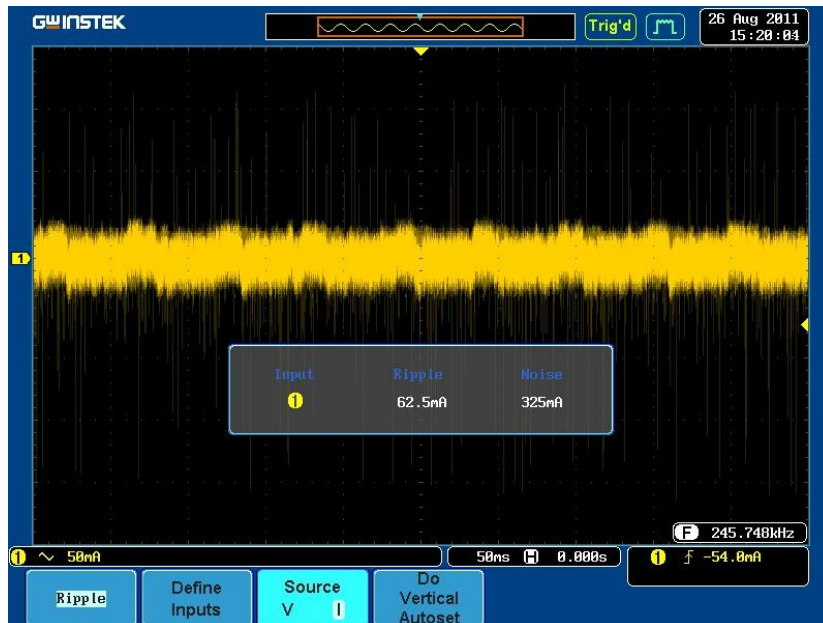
GWINSTEK

Trig'd

26 Aug 2011
15:20:04

1

| Input | Ripple | Noise |
|---|---|---|
| 1 | 62.5mA | 325mA |

F 245.748kHz

1 ∿ 50mA

50ms H 0.000s

1 ƒ -54.0mA

Ripple

Define Inputs

Source
V I

Do Vertical Autoset